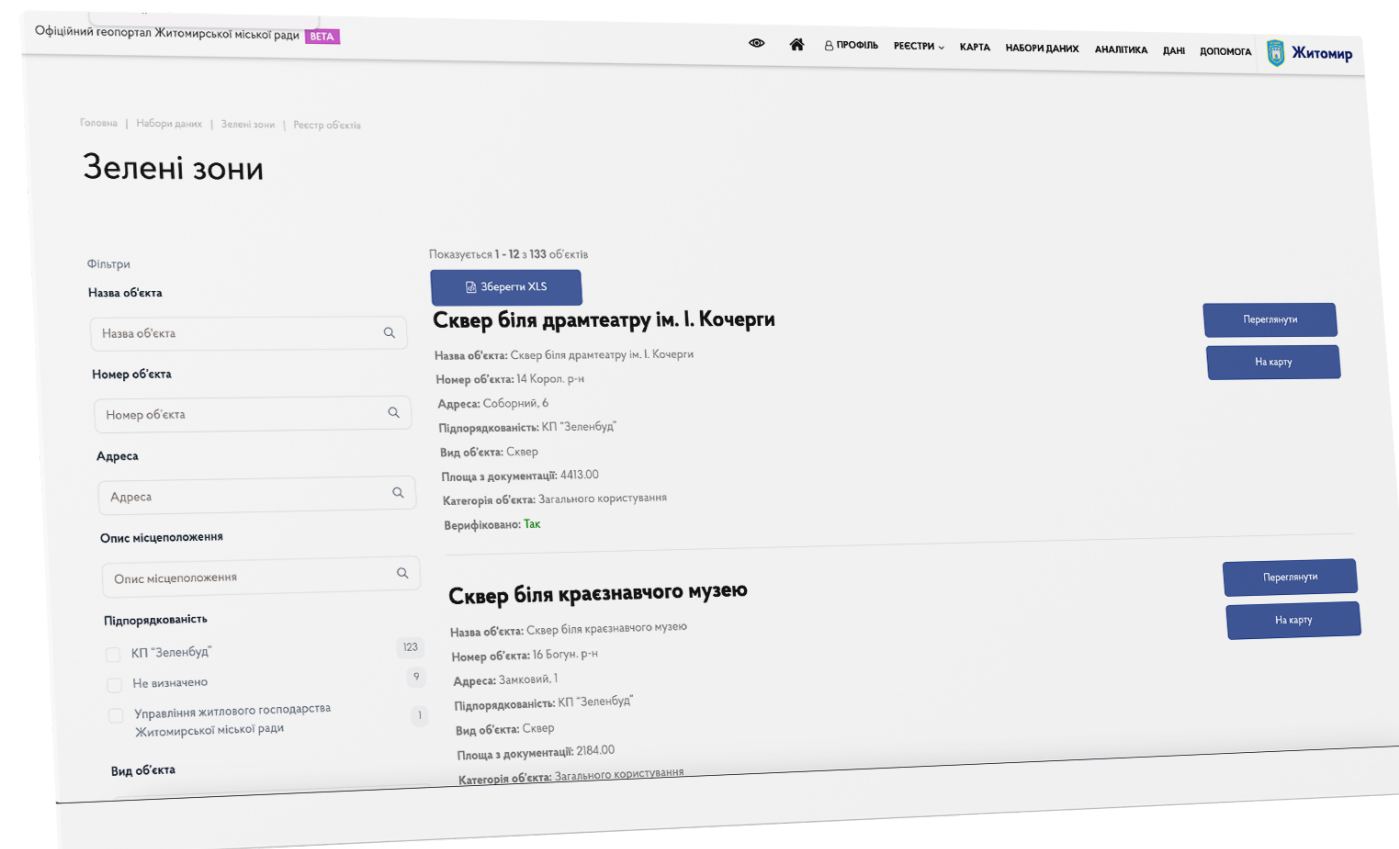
Офіційний геопортал Житомирської міської ради BETA

ПРОФІЛЬ РЕЄСТРИ КАРТА НАБОРИ ДАНИХ АНАЛІТИКА ДАНІ ДОПОМОГА Житомир

Головна | Набори даних | Зелені зони | Реєстр об'єктів

Зелені зони

Фільтри

Назва об'єкта

Назва об'єкта

Номер об'єкта

Номер об'єкта

Адреса

Адреса

Опис місцеположення

Опис місцеположення

Підпорядкованість

КП "Зеленбуд" 123

Не визначено 9

Управління житлового господарства Житомирської міської ради 1

Вид об'єкта

Показується 1 - 12 з 133 об'єктів

Зберегти XLS

Сквер біля драмтеатру ім. І. Кочерги

Переглянути

На карту

Назва об'єкта: Сквер біля драмтеатру ім. І. Кочерги

Номер об'єкта: 14 Корол. р-н

Адреса: Соборний, 6

Підпорядкованість: КП "Зеленбуд"

Вид об'єкта: Сквер

Площа з документації: 4413.00

Категорія об'єкта: Загального користування

Верифіковано: Так

Сквер біля краєзнавчого музею

Переглянути

На карту

Назва об'єкта: Сквер біля краєзнавчого музею

Номер об'єкта: 16 Богун. р-н

Адреса: Замковий, 1

Підпорядкованість: КП "Зеленбуд"

Вид об'єкта: Сквер

Площа з документації: 2184.00

Категорія об'єкта: Загального користування